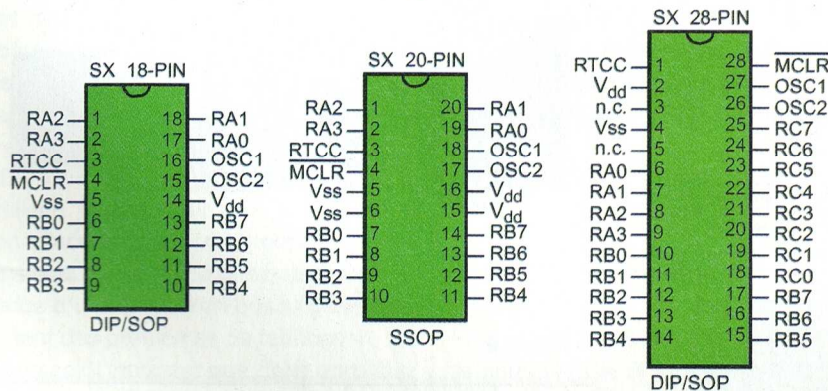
SX 18-PIN

RA2 1
RA3 2
$\overline{RTCC}$ 3
$\overline{MCLR}$ 4
Vss 5
RB0 6
RB1 7
RB2 8
RB3 9

18 RA1
17 RA0
16 OSC1
15 OSC2
14 $V_{dd}$
13 RB7
12 RB6
11 RB5
10 RB4

DIP/SOP

SX 20-PIN

RA2 1
RA3 2
$\overline{RTCC}$ 3
$\overline{MCLR}$ 4
Vss 5
Vss 6
RB0 7
RB1 8
RB2 9
RB3 10

20 RA1
19 RA0
18 OSC1
17 OSC2
16 $V_{dd}$
15 $V_{dd}$
14 RB7
13 RB6
12 RB5
11 RB4

SSOP

SX 28-PIN

RTCC 1
$V_{dd}$ 2
n.c. 3
Vss 4
n.c. 5
RA0 6
RA1 7
RA2 8
RA3 9
RB0 10
RB1 11
RB2 12
RB3 13
RB4 14

28 $\overline{MCLR}$
27 OSC1
26 OSC2
25 RC7
24 RC6
23 RC5
22 RC4
21 RC3
20 RC2
19 RC1
18 RC0
17 RB7
16 RB6
15 RB5

DIP/SOP